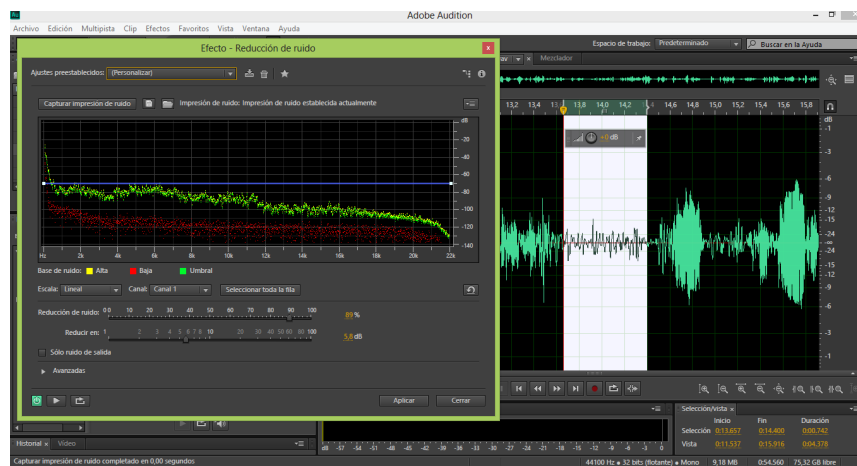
Adobe Audition

Archivo Edición Multipista Clip Efectos Favoritos Vista Ventana Ayuda

Espacio de trabajo: Predeterminado

Buscar en la Ayuda

Efecto - Reducción de ruido

Ajustes preestablecidos: (Personalizar)

Capturar impresión de ruido

Impresión de ruido: Impresión de ruido establecida actualmente

dB -20 -40 -60 -80 -100 -120 -140

Hz 2k 4k 6k 8k 10k 12k 14k 16k 18k 20k 22k

Base de ruido: Alta Baja Umbral

Escala: Lineal Canal: Canal 1 Seleccionar toda la fila

Reducción de ruido: 0 10 20 30 40 50 60 70 80 90 100 89 %

Reducir en: 1 2 3 4 5 6 7 8 10 20 30 40 50 60 80 100 5,8 dB

Sólo ruido de salida

Avanzadas

Aplicar Cerrar

Mezclador

13,2 13,4 13,6 13,8 14,0 14,2 14,4 14,6 14,8 15,0 15,2 15,4 15,6 15,8

+0 dB

dB -1 -3 -6 -9 -12 -18 -24 -∞ -24 -18 -12 -9 -6 -3 -1

Selección/vista

Inicio Fin Duración

Selección 0:13,657 0:14,400 0:00,742

Vista 0:11,537 0:15,916 0:04,378

Historial Vídeo

dB -57 -54 -51 -48 -45 -42 -39 -36 -33 -30 -27 -24 -21 -18 -15 -12 -9 -6 -3 0

Capturar impresión de ruido completado en 0,00 segundos

44100 Hz • 32 bits (flotante) • Mono 9,18 MB 0:54,560 75,32 GB libre